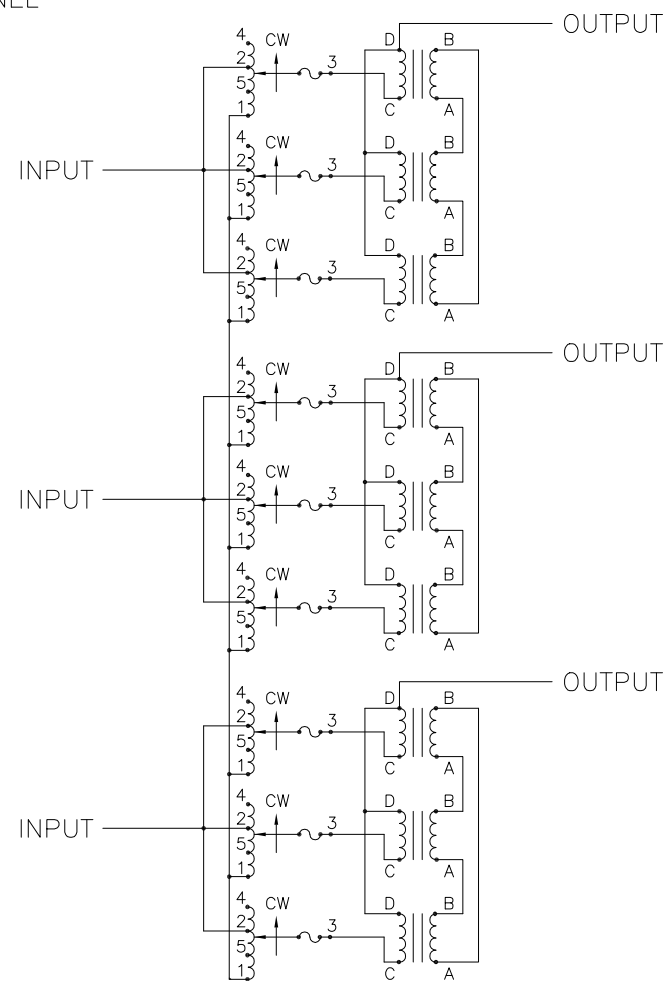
NEE

OUTPUT

4 CW
2
5 3
1

D B

C A

INPUT

4 CW
2
5 3
1

D B

C A

4 CW
2
5 3
1

D B

C A

OUTPUT

4 CW
2
5 3
1

D B

C A

INPUT

4 CW
2
5 3
1

D B

C A

4 CW
2
5 3
1

D B

C A

OUTPUT

4 CW
2
5 3
1

D B

C A

INPUT

4 CW
2
5 3
1

D B

C A

4 CW
2
5 3
1

D B

C A